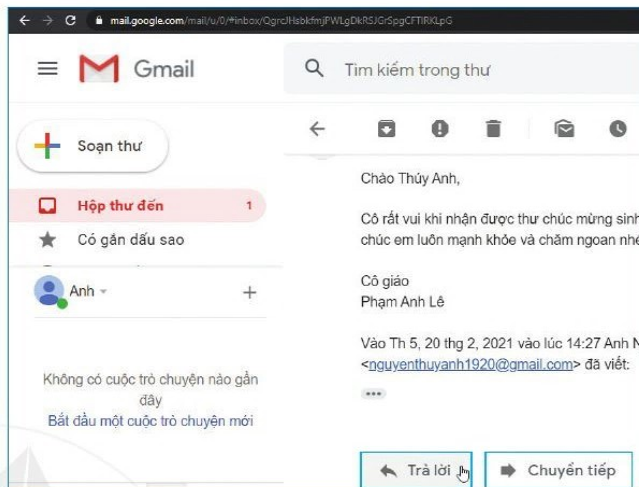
mail.google.com/mail/u/0/#inbox/QgrcJHsbkfmjPWLgDkRSJGrSpgCFTlRKLpG

Gmail

Tìm kiếm trong thư

Soạn thư

Hộp thư đến 1

Có gắn dấu sao

Anh

+

Không có cuộc trò chuyện nào gần đây

Bắt đầu một cuộc trò chuyện mới

Chào Thúy Anh,

Cô rất vui khi nhận được thư chúc mừng sinh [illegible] chúc em luôn mạnh khỏe và chăm ngoan nh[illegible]

Cô giáo
Phạm Anh Lê

Vào Th 5, 20 thg 2, 2021 vào lúc 14:27 Anh N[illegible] <nguyenthuyanh1920@gmail.com> đã viết:

•••

Trả lời

Chuyển tiếp